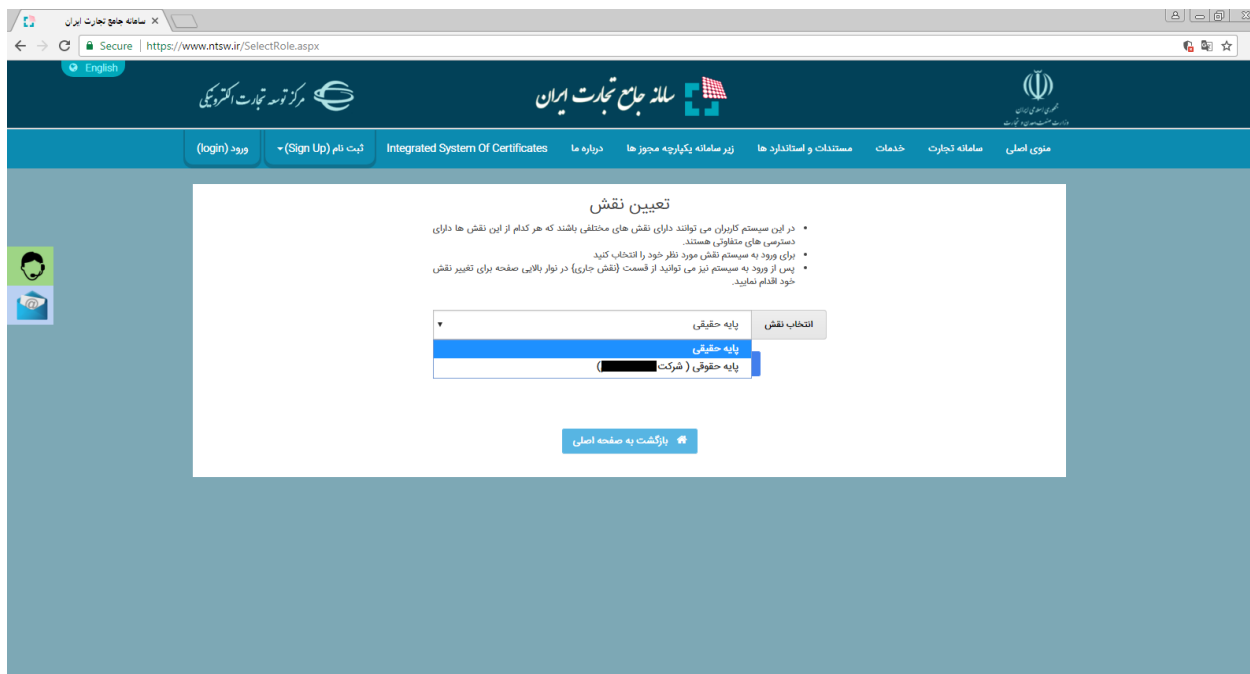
سامانه جامع تجارت ایران ×

Secure | https://www.ntsw.ir/SelectRole.aspx

English

مرکز توسعه تجارت الکترونیکی

سامانه جامع تجارت ایران

جمهوری اسلامی ایران
وزارت صنعت، معدن و تجارت

منوی اصلی | سامانه تجارت | خدمات | مستندات و استاندارد ها | زیر سامانه یکپارچه مجوز ها | درباره ما | Integrated System Of Certificates | ثبت نام (Sign Up) | ورود (login)

تعیین نقش

• در این سیستم کاربران می توانند دارای نقش های مختلفی باشند که هر کدام از این نقش ها دارای دسترسی های متفاوتی هستند.
• برای ورود به سیستم نقش مورد نظر خود را انتخاب کنید
• پس از ورود به سیستم نیز می توانید از قسمت (نقش جاری) در نوار بالایی صفحه برای تغییر نقش خود اقدام نمایید.

انتخاب نقش | پایه حقیقی

پایه حقیقی
پایه حقوقی ( شرکت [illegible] )

بازگشت به صفحه اصلی